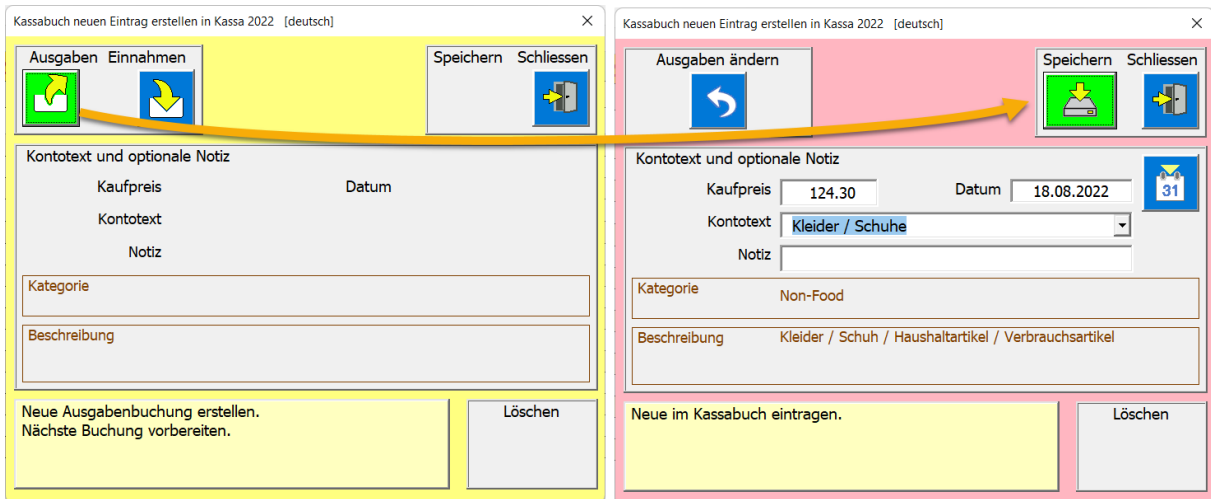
Kassabuch neuen Eintrag erstellen in Kassa 2022 [deutsch]

×

Ausgaben Einnahmen

Speichern Schliessen

Kontotext und optionale Notiz

Kaufpreis

Datum

Kontotext

Notiz

Kategorie

Beschreibung

Neue Ausgabenbuchung erstellen.
Nächste Buchung vorbereiten.

Löschen

Kassabuch neuen Eintrag erstellen in Kassa 2022 [deutsch]

×

Ausgaben ändern

Speichern Schliessen

Kontotext und optionale Notiz

Kaufpreis 124.30

Datum 18.08.2022

31

Kontotext Kleider / Schuhe

Notiz

Kategorie Non-Food

Beschreibung Kleider / Schuh / Haushaltartikel / Verbrauchsartikel

Neue im Kassabuch eintragen.

Löschen